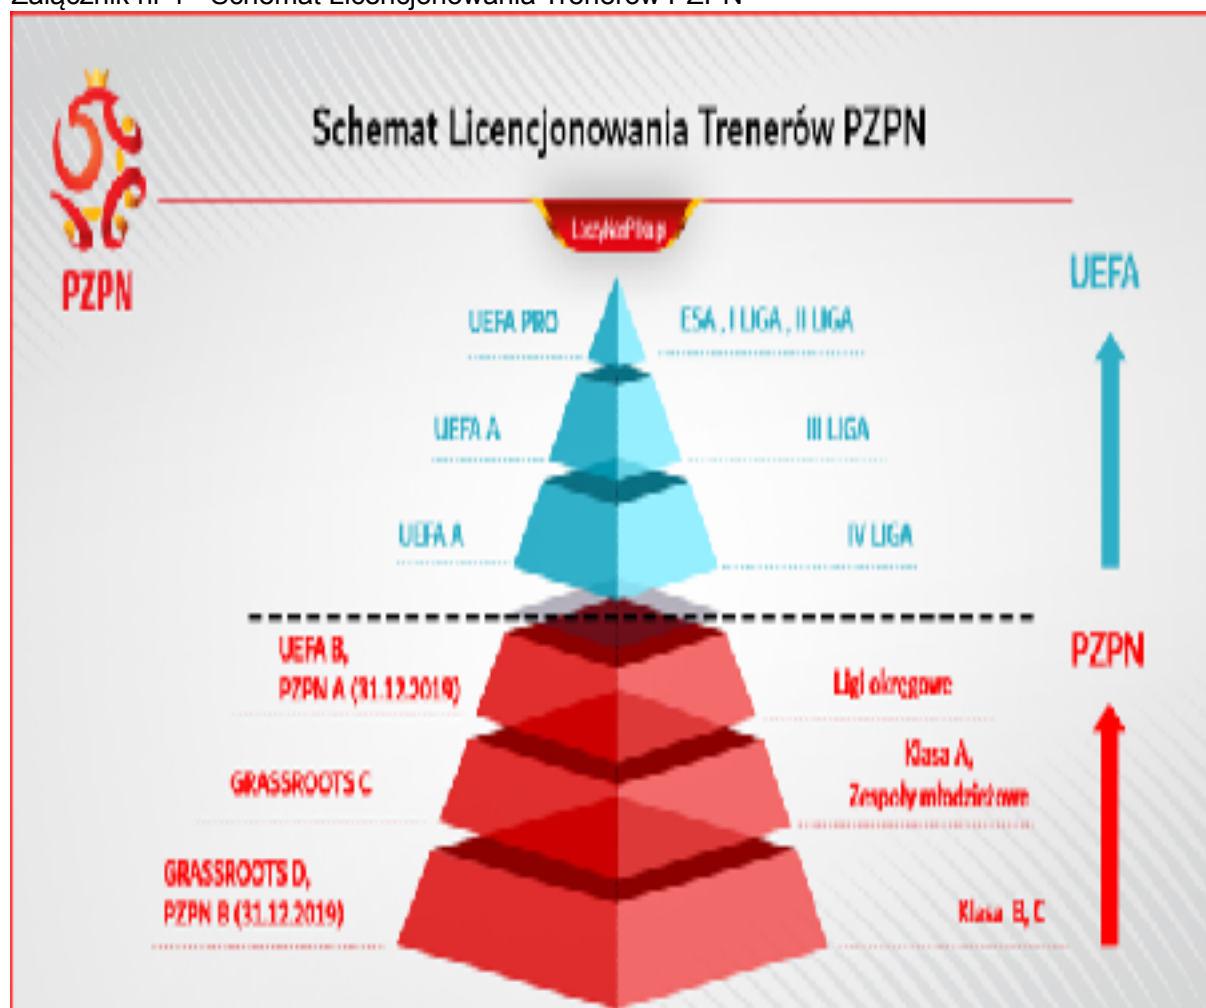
Załącznik nr 1 - Schemat Licencjonowania Trenerów PZPN

Schemat Licencjonowania Trenerów PZPN

PZPN

LaczyNasPilka.pl

UEFA

UEFA PRO

ESA , I LIGA , II LIGA

UEFA A

III LIGA

UEFA A

IV LIGA

PZPN

UEFA B, PZPN A (31.12.2019)

Ligi okręgowe

GRASSROOTS C

Klasa A, Zespoły młodzieżowe

GRASSROOTS D, PZPN B (31.12.2019)

Klasa B, C